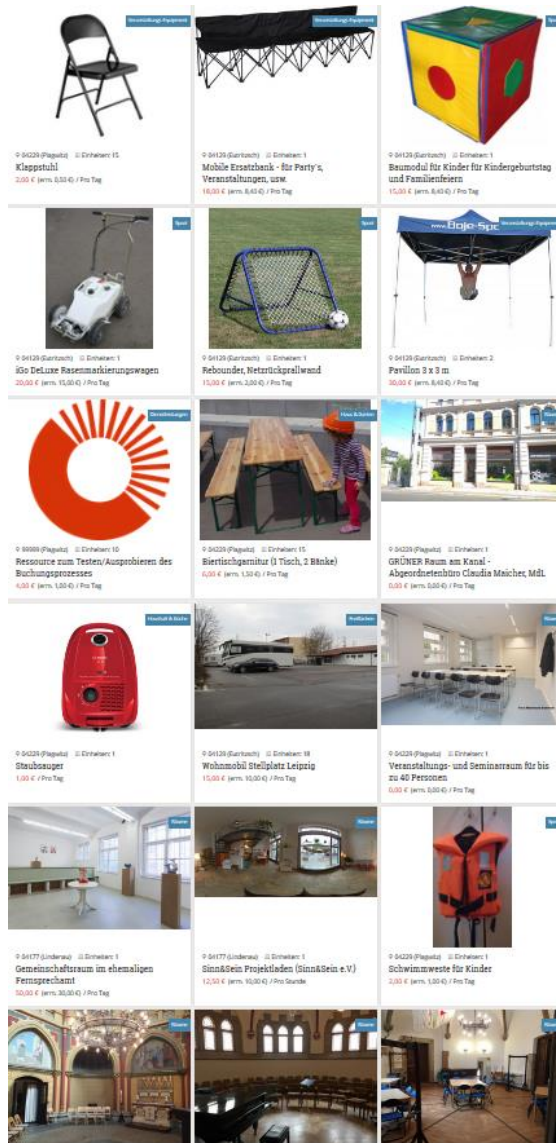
Veranstaltungs-Equipment

04229 (Plagwitz) Einheiten: 15
Klappstuhl
3,00 € (erm. 0,50 €) / Pro Tag

Veranstaltungs-Equipment

04129 (Eutritzsch) Einheiten: 1
Mobile Ersatzbank - für Party's, Veranstaltungen, usw.
18,00 € (erm. 8,40 €) / Pro Tag

04129 (Eutritzsch) Einheiten: 1
Baumodul für Kinder für Kindergeburtstag und Familienfeiern
15,00 € (erm. 8,40 €) / Pro Tag

Sport

04129 (Eutritzsch) Einheiten: 1
iGo DeLuxe Rasenmarkierungswagen
20,00 € (erm. 15,00 €) / Pro Tag

Sport

04129 (Eutritzsch) Einheiten: 1
Rebounder, Netzrückprallwand
15,00 € (erm. 2,00 €) / Pro Tag

Veranstaltungs-Equipment

04129 (Eutritzsch) Einheiten: 2
Pavillon 3 x 3 m
30,00 € (erm. 8,40 €) / Pro Tag

Dienstleistungen

99999 (Plagwitz) Einheiten: 10
Ressource zum Testen/Ausprobieren des Buchungsprozesses
4,00 € (erm. 1,00 €) / Pro Tag

Haus & Garten

04229 (Plagwitz) Einheiten: 15
Biertischgarnitur (1 Tisch, 2 Bänke)
6,00 € (erm. 1,50 €) / Pro Tag

04229 (Plagwitz) Einheiten: 1
GRÜNER Raum am Kanal - Abgeordnetenbüro Claudia Maicher, MdL
0,00 € (erm. 0,00 €) / Pro Tag

Haushalt & Küche

04229 (Plagwitz) Einheiten: 1
Staubsauger
1,00 € / Pro Tag

Freiflächen

04129 (Eutritzsch) Einheiten: 18
Wohnmobil Stellplatz Leipzig
15,00 € (erm. 10,00 €) / Pro Tag

04229 (Plagwitz) Einheiten: 1
Veranstaltungs- und Seminarraum für bis zu 40 Personen
0,00 € (erm. 0,00 €) / Pro Tag

04177 (Lindenau) Einheiten: 1
Gemeinschaftsraum im ehemaligen Fernsprechamt
50,00 € (erm. 30,00 €) / Pro Tag

Räume

04177 (Lindenau) Einheiten: 1
Sinn&Sein Projektladen (Sinn&Sein e.V.)
12,50 € (erm. 10,00 €) / Pro Stunde

04229 (Plagwitz) Einheiten: 1
Schwimmweste für Kinder
2,00 € (erm. 1,00 €) / Pro Tag

Räume

Räume